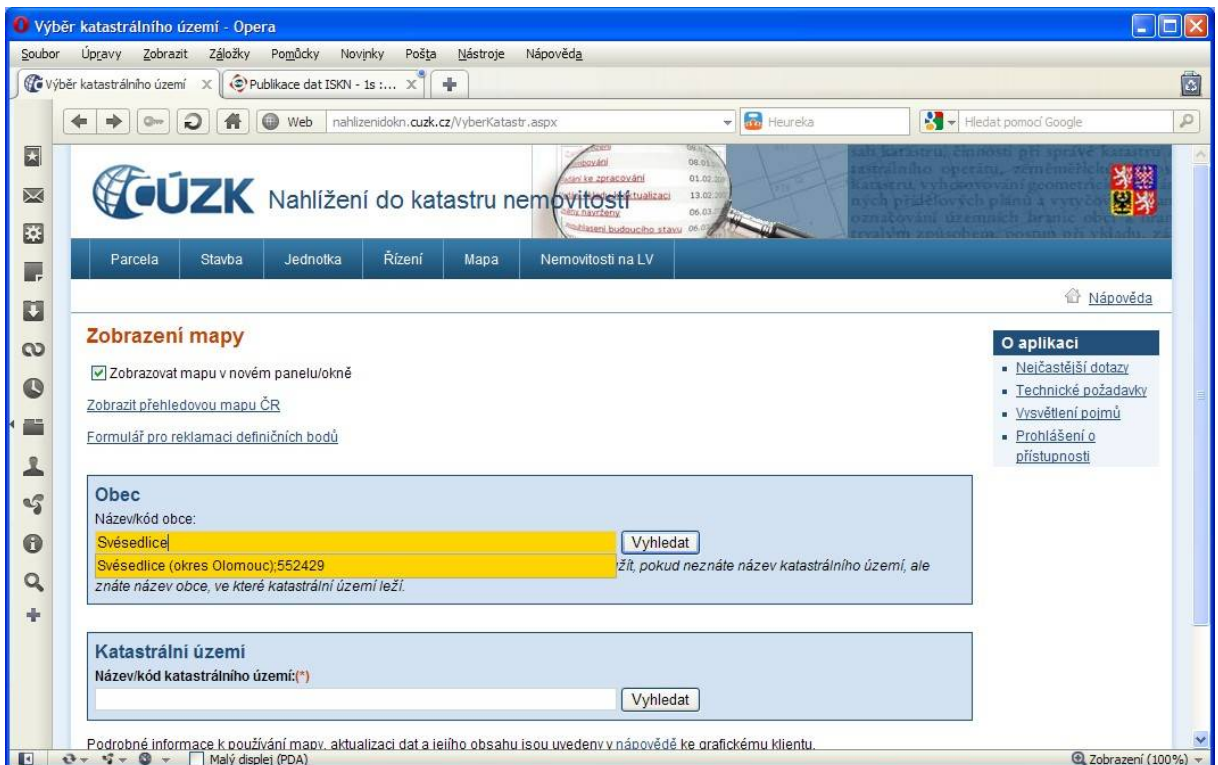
Výběr katastrálního území - Opera

Soubor Úpravy Zobrazit Záložky Pomůcky Novinky Pošta Nástroje Nápověda

Výběr katastrálního území

Publikace dat ISKN - 1s :...

Web nahlizenidokn.cuzk.cz/VyberKatastr.aspx

Heureka

Hledat pomocí Google

ČÚZK Nahlížení do katastru nemovitostí

Parcela Stavba Jednotka Řízení Mapa Nemovitosti na LV

Nápověda

Zobrazení mapy

Zobrazovat mapu v novém panelu/okně

Zobrazit přehledovou mapu ČR

Formulář pro reklamaci definičních bodů

O aplikaci
- Nejčastější dotazy
- Technické požadavky
- Vysvětlení pojmů
- Prohlášení o přístupnosti

Obec
Název/kód obce:
Svésedlice
Vyhledat
Svésedlice (okres Olomouc);552429
žít, pokud neznáte název katastrálního území, ale znáte název obce, ve které katastrální území leží.

Katastrální území
Název/kód katastrálního území:(*)
Vyhledat

Podrobné informace k používání mapy, aktualizaci dat a jejího obsahu jsou uvedeny v nápovědě ke grafickému klientu.

Malý displej (PDA)

Zobrazení (100%)